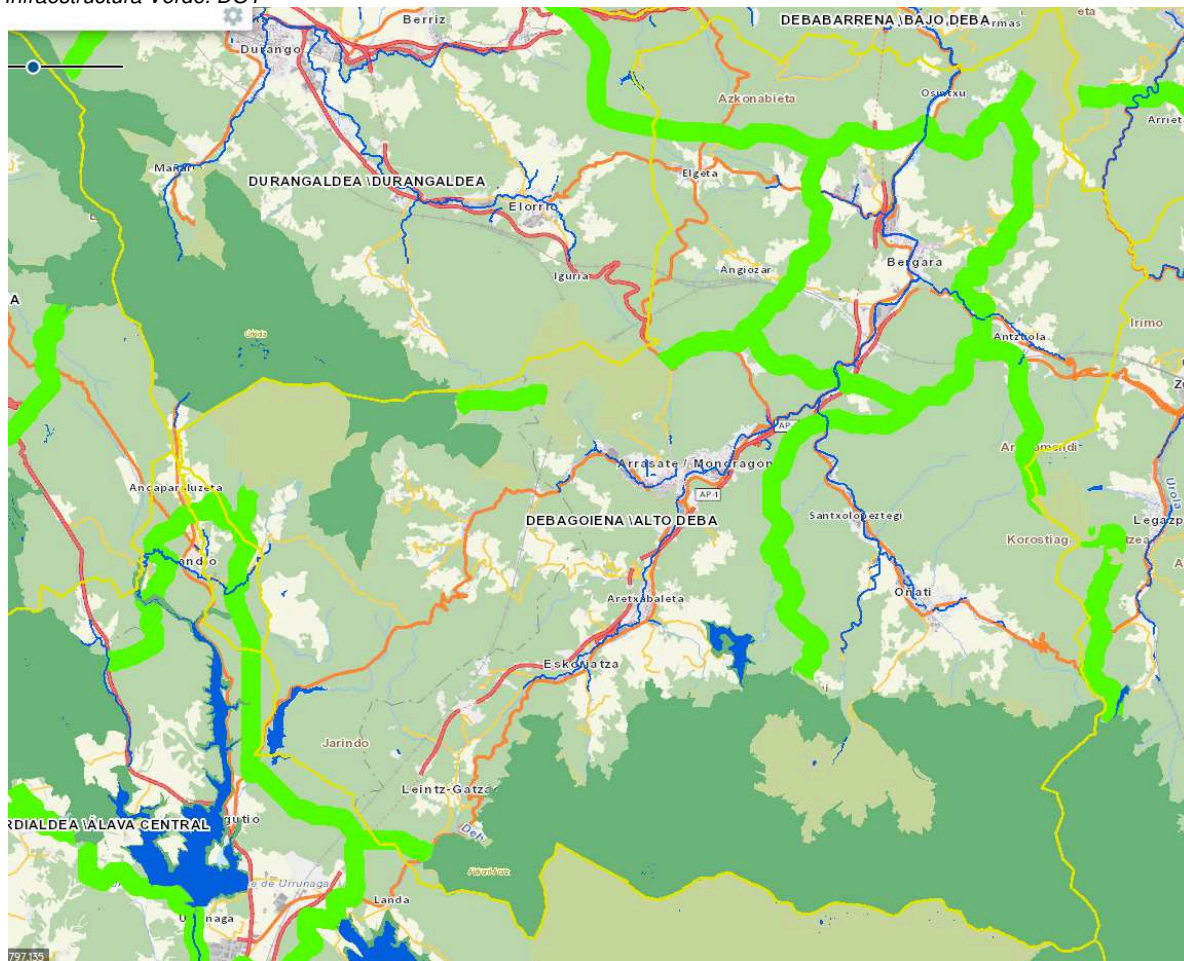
Infraestructura Verde. DOT

Berriz
Durango
DEBABARRENA \BAJO DEBA
Azkonabieta
Osintxu
Arriet
Mañaria
DURANGALDEA \DURANGALDEA
Elgeta
Elorrio
Bergara
Angiozar
Iguria
Irimo
Antzuola
Arrasate / Mondragon
AP-1
Ancapar-Iuzeta
DEBAGOIENA \ALTO DEBA
Santxolopeztegi
Legazpi
Korostiaga
Landio
Aretxabaleta
Oñati
Eskoriatza
Jarindo
Leintz-Gatzaga
ARABAKO LAUTADA/CUADRILLA DE LLANADA ALAVESA
RDIALDEA \ÁLAVA CENTRAL
Legutio
de Urrunaga
Urrunaga
Landa
797 135